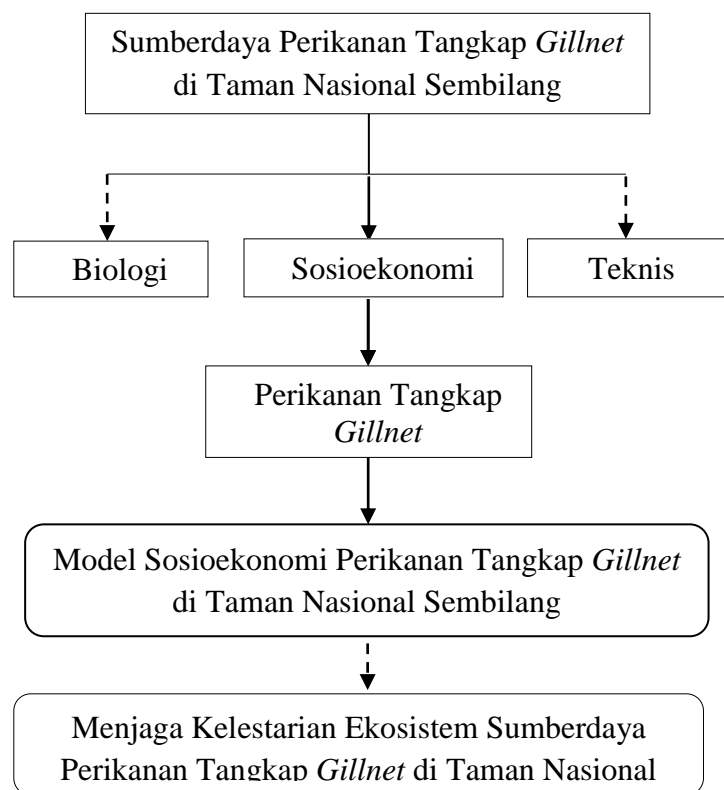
Sumberdaya Perikanan Tangkap *Gillnet* di Taman Nasional Sembilang

Biologi

Sosioekonomi

Teknis

Perikanan Tangkap *Gillnet*

Model Sosioekonomi Perikanan Tangkap *Gillnet* di Taman Nasional Sembilang

Menjaga Kelestarian Ekosistem Sumberdaya Perikanan Tangkap *Gillnet* di Taman Nasional